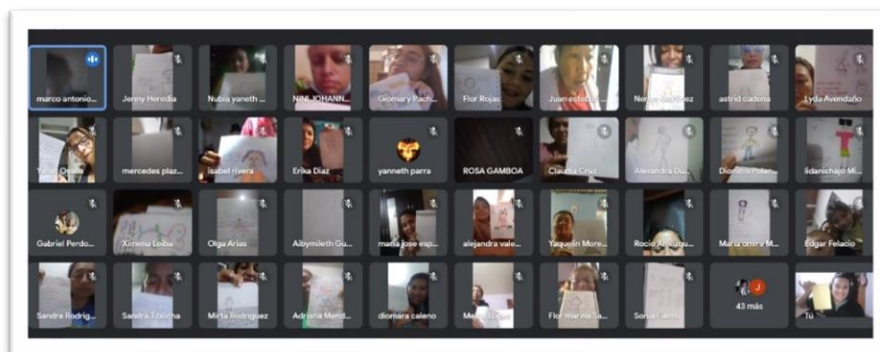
marco antonio...
Jenny Heredia
Nubia yaneth ...
NINI JOHANN...
Giomary Pach...
Flor Rojas
Juan esteba...
Ne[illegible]z
astrid cadona
Lyda Avendaño

Y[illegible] Ovalle
mercedes plaz...
isabel rivera
Erika Diaz
yanneth parra
ROSA GAMBOA
Claudia Cruz
Alexandra Du...
Dionicio Folen...
lidanichajo M...

Gabriel Perdo...
Ximena Leiba
Olga Arias
Aibymileth Gu...
maria jose esp...
alejandra vale...
Yaquelin More...
Rocio Arboleu...
Maria omira M...
Edgar Felacio

Sandra Rodrig...
Sandra Tibocha
Mirta Rodriguez
Adriana Mend...
diomara caleno
Me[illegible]
Flor marina Sa...
Sonia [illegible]
43 más
Tú